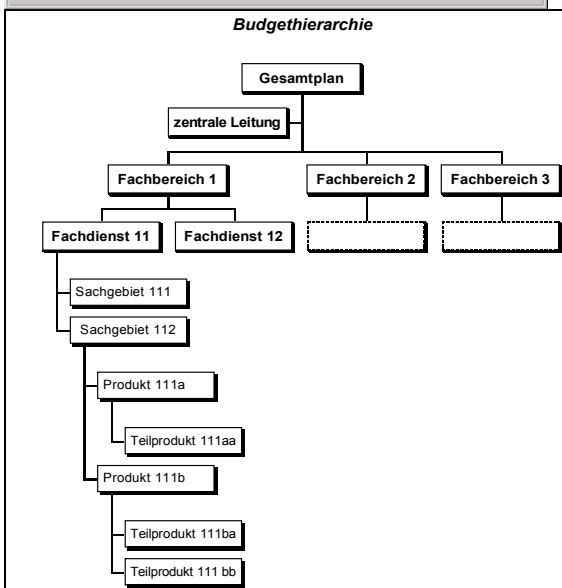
Budgethierarchie

Gesamtplan

zentrale Leitung

Fachbereich 1

Fachbereich 2

Fachbereich 3

Fachdienst 11

Fachdienst 12

Sachgebiet 111

Sachgebiet 112

Produkt 111a

Teilprodukt 111aa

Produkt 111b

Teilprodukt 111ba

Teilprodukt 111 bb